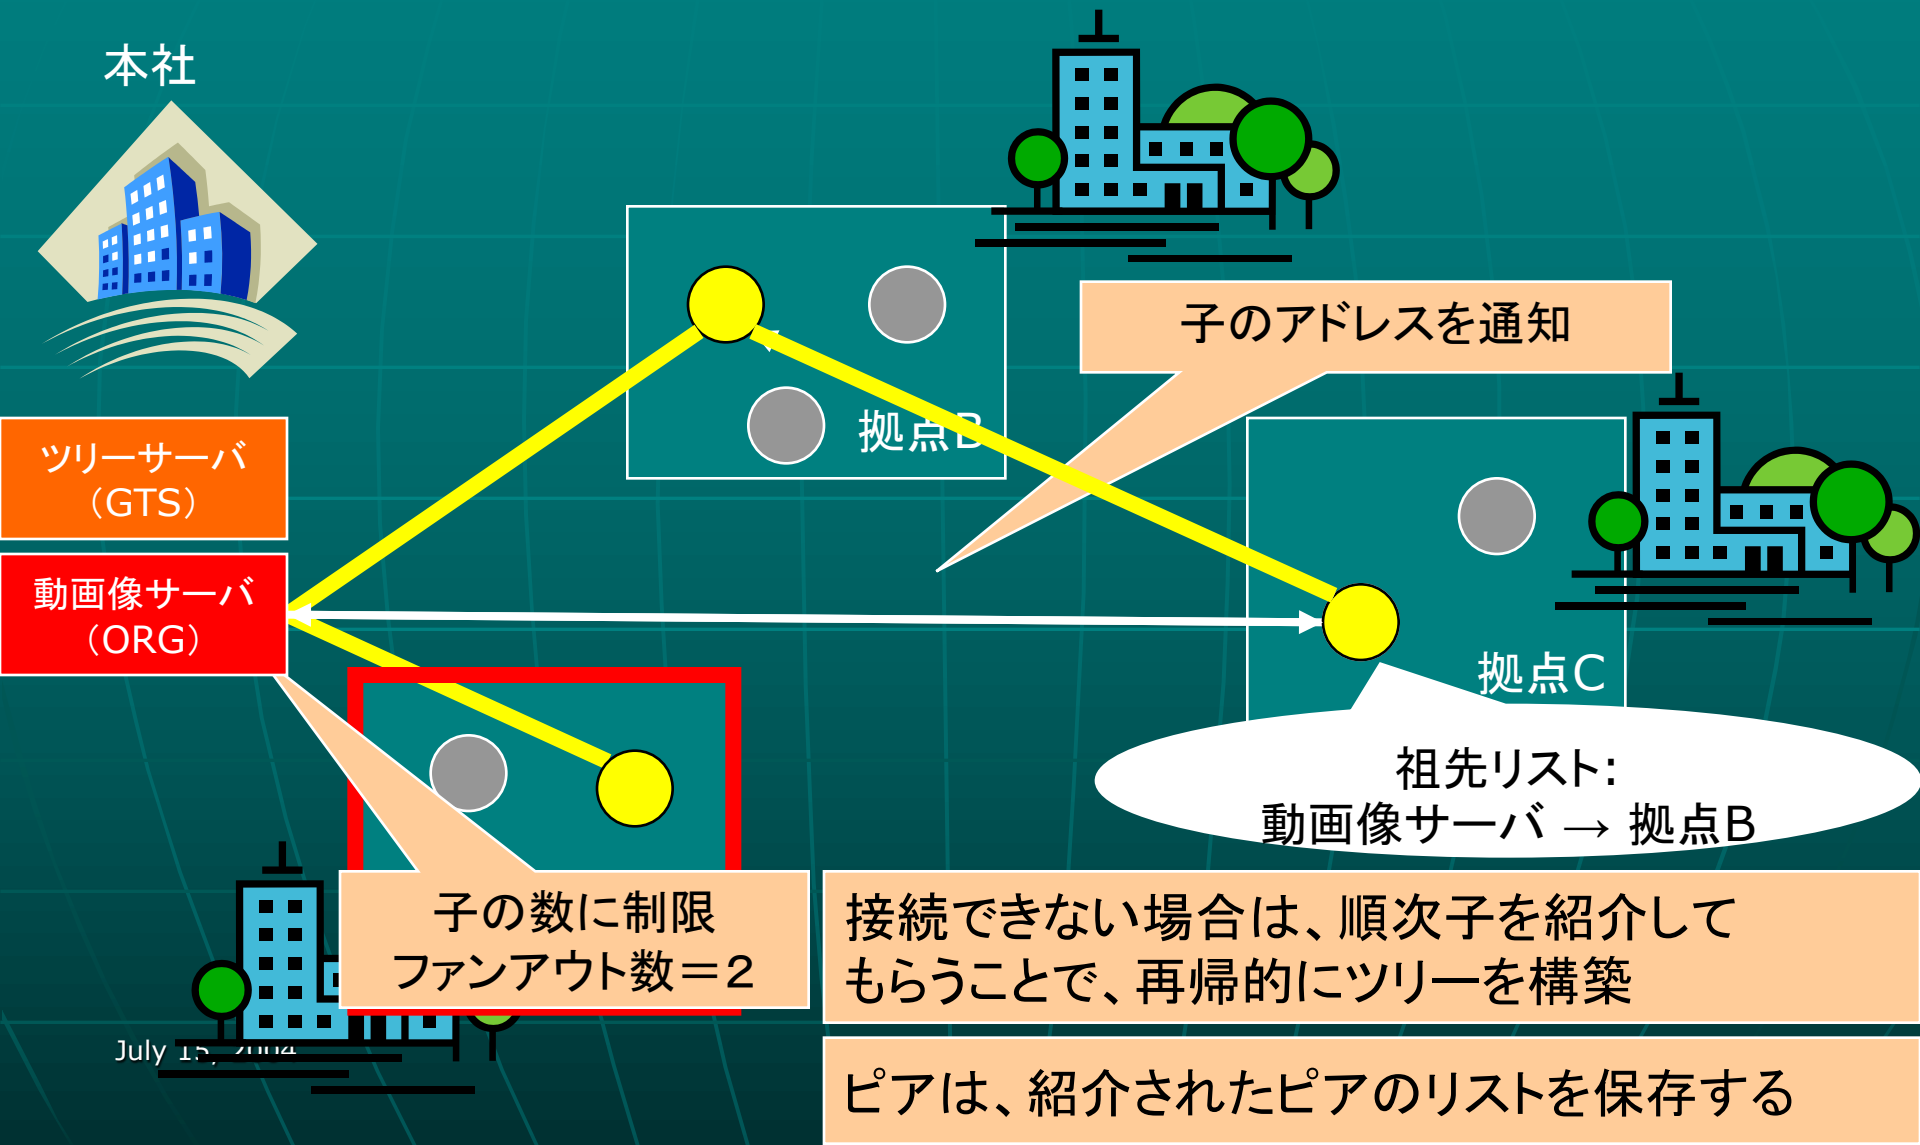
本社

子のアドレスを通知

拠点B

ツリーサーバ（GTS）

動画像サーバ（ORG）

拠点C

祖先リスト：
動画像サーバ → 拠点B

子の数に制限
ファンアウト数＝２

接続できない場合は、順次子を紹介してもらうことで、再帰的にツリーを構築

July 1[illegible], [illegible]

ピアは、紹介されたピアのリストを保存する